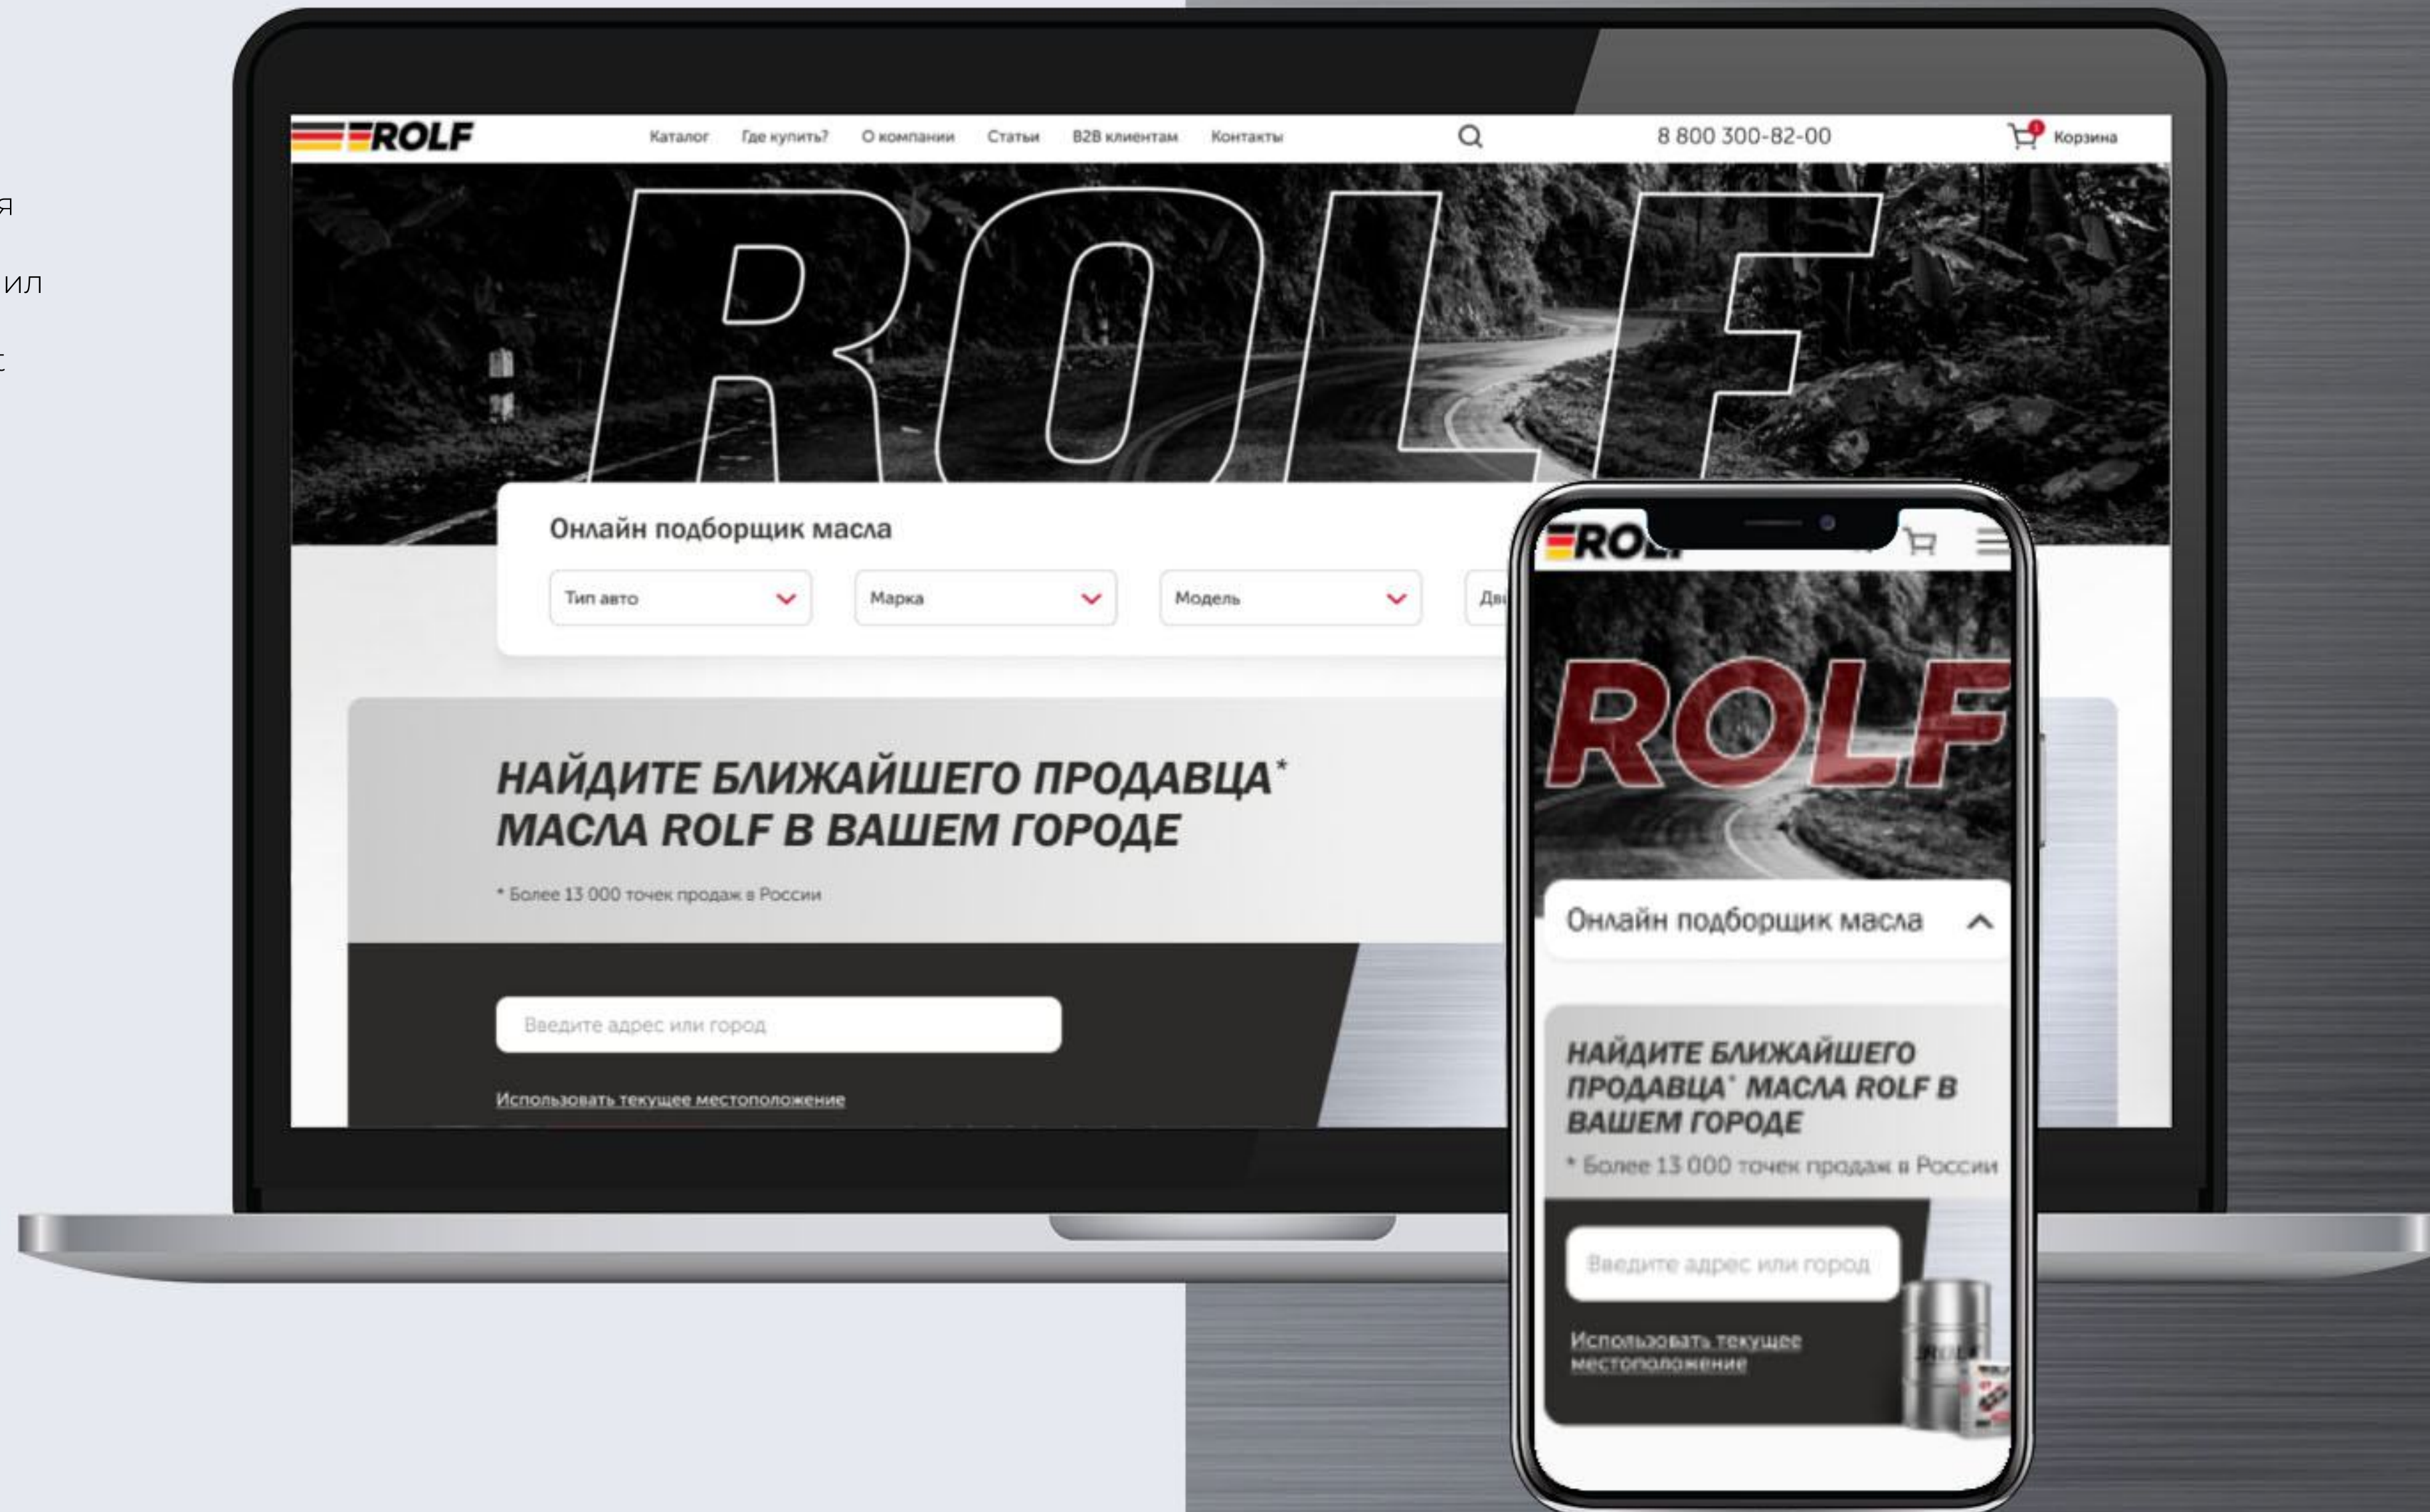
я

ил

ROLF

Каталог Где купить? О компании Статьи B2B клиентам Контакты

8 800 300-82-00

Корзина

ROLF

Онлайн подборщик масла

Тип авто

Марка

Модель

Дв

НАЙДИТЕ БЛИЖАЙШЕГО ПРОДАВЦА* МАСЛА ROLF В ВАШЕМ ГОРОДЕ

* Более 13 000 точек продаж в России

Введите адрес или город

Использовать текущее местоположение

ROL

ROLF

Онлайн подборщик масла

НАЙДИТЕ БЛИЖАЙШЕГО ПРОДАВЦА* МАСЛА ROLF В ВАШЕМ ГОРОДЕ

* Более 13 000 точек продаж в России

Введите адрес или город

Использовать текущее местоположение